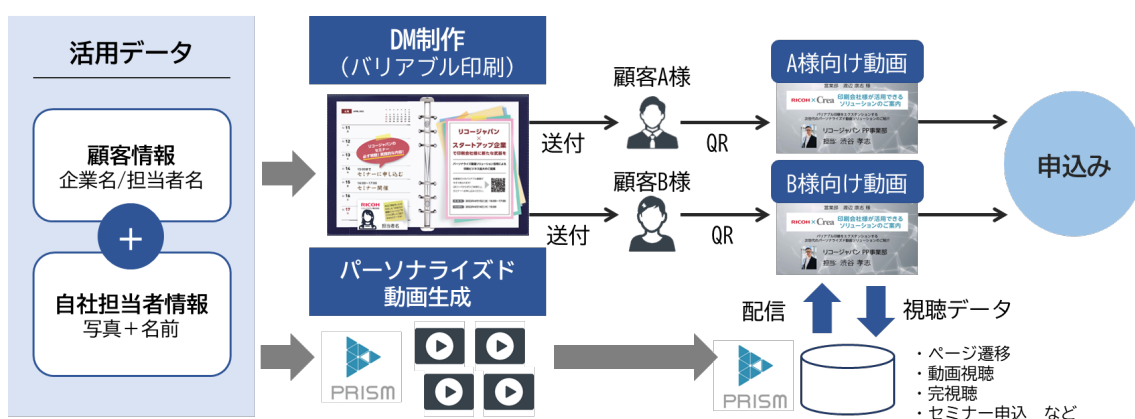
活用データ

顧客情報
企業名/担当者名

+

自社担当者情報
写真+名前

DM制作
(バリアブル印刷)

リコージャパン × スタートアップ企業

セミナーに申し込む

RICOH

パーソナライズド
動画生成

PRISM

顧客A様

送付

QR

顧客B様

送付

QR

A様向け動画

RICOH × Crea 印刷会社様が活用できるソリューションのご案内

リコージャパン PP事業部

B様向け動画

RICOH × Crea 印刷会社様が活用できるソリューションのご案内

リコージャパン PP事業部

申込み

配信

視聴データ

PRISM

・ページ遷移
・動画視聴
・完視聴
・セミナー申込 など